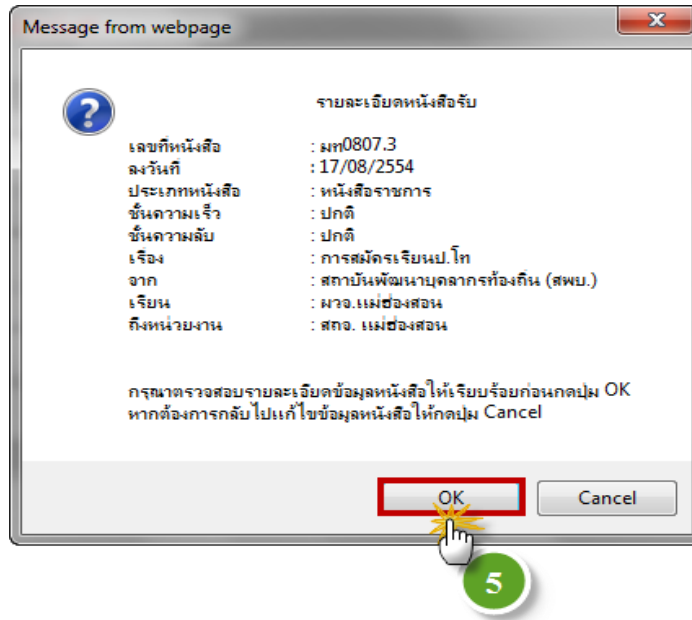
Message from webpage

รายละเอียดหนังสือรับ

| | |
|---|---|
| เลขที่หนังสือ | : มท0807.3 |
| ลงวันที่ | : 17/08/2554 |
| ประเภทหนังสือ | : หนังสือราชการ |
| ชั้นความเร็ว | : ปกติ |
| ชั้นความลับ | : ปกติ |
| เรื่อง | : การสมัครเรียนป.โท |
| จาก | : สถาบันพัฒนาบุคลากรท้องถิ่น (สพบ.) |
| เรียน | : ผวจ.แม่ฮ่องสอน |
| ถึงหน่วยงาน | : สถจ. แม่ฮ่องสอน |

กรุณาตรวจสอบรายละเอียดข้อมูลหนังสือให้เรียบร้อยก่อนกดปุ่ม OK
หากต้องการกลับไปแก้ไขข้อมูลหนังสือให้กดปุ่ม Cancel

OK

Cancel

5